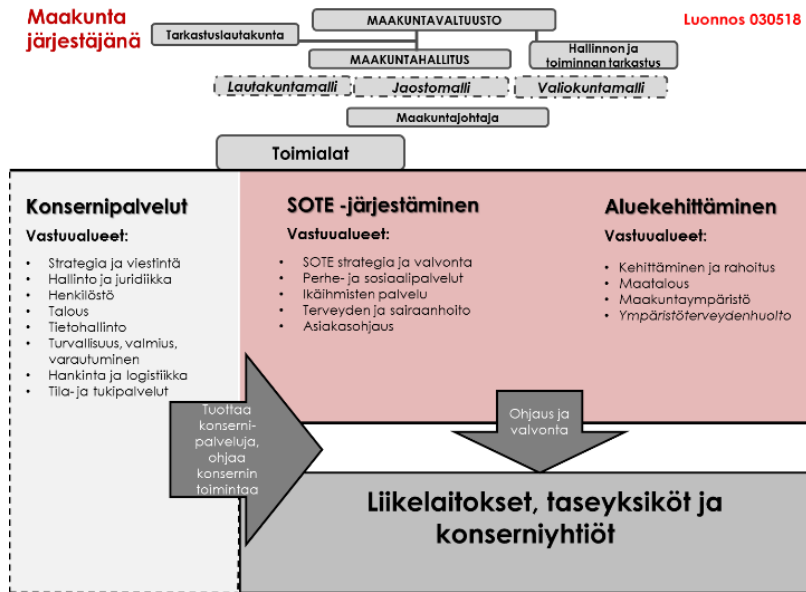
Maakunta järjestäjänä

Luonnos 030518

MAAKUNTAVALTUUSTO

Tarkastuslautakunta

MAAKUNTAHALLITUS

Hallinnon ja toiminnan tarkastus

Lautakuntamalli

Jaostomalli

Valiokuntamalli

Maakuntajohtaja

Toimialat

Konsernipalvelut

Vastuualueet:

- Strategia ja viestintä
- Hallinto ja juridiikka
- Henkilöstö
- Talous
- Tietohallinto
- Turvallisuus, valmius, varautuminen
- Hankinta ja logistiikka
- Tila- ja tukipalvelut

SOTE -järjestäminen

Vastuualueet:

- SOTE strategia ja valvonta
- Perhe- ja sosiaalipalvelut
- Ikäihmisten palvelu
- Terveyden ja sairaanhoito
- Asiakasohjaus

Aluekehittäminen

Vastuualueet:

- Kehittäminen ja rahoitus
- Maatalous
- Maakuntaympäristö
- Ympäristöterveydenhuolto

Tuottaa konsernipalveluja, ohjaa konsernin toimintaa

Ohjaus ja valvonta

Liikelaitokset, taseyksiköt ja konserniyhtiöt